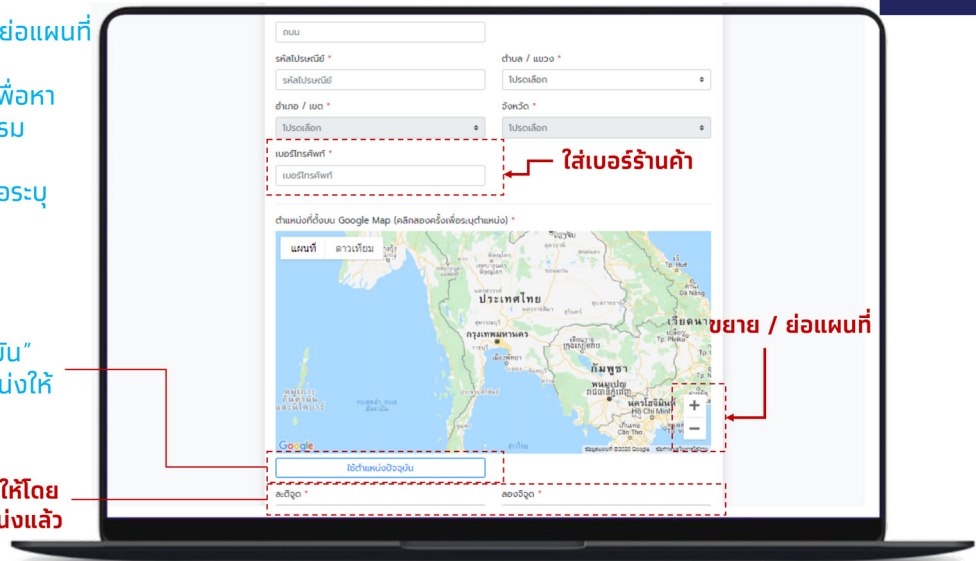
ย่อแผนที่

พื่อหา
รม

อระบุ

มัน"
หน่งให้

ให้โดย
หน่งแล้ว

ถนน

รหัสไปรษณีย์ *
รหัสไปรษณีย์

ตำบล / แขวง *
ไปรดเลือก

อำเภอ / เขต *
ไปรดเลือก

จังหวัด *
ไปรดเลือก

เบอร์โทรศัพท์ *
เบอร์โทรศัพท์

ใส่เบอร์ร้านค้า

ตำแหน่งที่ตั้งบน Google Map (คลิกสองครั้งเพื่อระบุตำแหน่ง) *

แผนที่ ดาวเทียม

ประเทศไทย
กรุงเทพมหานคร
กัมพูชา
เวียดนาม
พนมเปญ
นครโฮจิมินห์

ขยาย / ย่อแผนที่

+
−

Google

ใช้ตำแหน่งปัจจุบัน

ละติจูด *

ลองจิจูด *